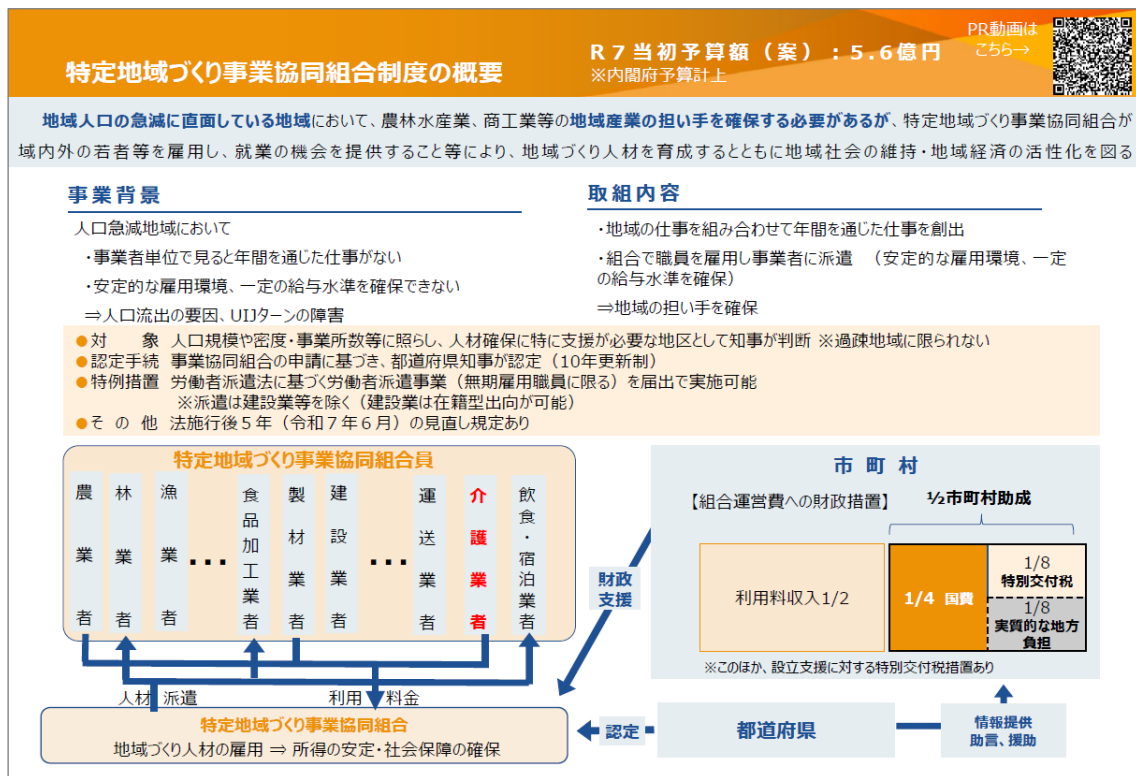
特定地域づくり事業協同組合制度の概要

R７当初予算額（案）：５.６億円
※内閣府予算計上

PR動画はこちら→

地域人口の急減に直面している地域において、農林水産業、商工業等の地域産業の担い手を確保する必要があるが、特定地域づくり事業協同組合が域内外の若者等を雇用し、就業の機会を提供すること等により、地域づくり人材を育成するとともに地域社会の維持・地域経済の活性化を図る

事業背景

人口急減地域において

・事業者単位で見ると年間を通じた仕事がない

・安定的な雇用環境、一定の給与水準を確保できない

⇒人口流出の要因、UIJターンの障害

取組内容

・地域の仕事を組み合わせて年間を通じた仕事を創出

・組合で職員を雇用し事業者に派遣　（安定的な雇用環境、一定の給与水準を確保）

⇒地域の担い手を確保

●対　　象　人口規模や密度・事業所数等に照らし、人材確保に特に支援が必要な地区として知事が判断 ※過疎地域に限られない
●認定手続　事業協同組合の申請に基づき、都道府県知事が認定（10年更新制）
●特例措置　労働者派遣法に基づく労働者派遣事業（無期雇用職員に限る）を届出で実施可能
※派遣は建設業等を除く（建設業は在籍型出向が可能）
●そ　の　他　法施行後５年（令和７年６月）の見直し規定あり

特定地域づくり事業協同組合員

農業者　林業者　漁業者　・・・　食品加工業者　製材業者　建設業者　・・・　運送業者　介護業者　飲食・宿泊業者

人材　派遣　　利用　料金

特定地域づくり事業協同組合
地域づくり人材の雇用 ⇒ 所得の安定・社会保障の確保

財政支援

市町村

【組合運営費への財政措置】

½市町村助成

利用料収入1/2

1/4 国費

1/8
特別交付税

1/8
実質的な地方負担

※このほか、設立支援に対する特別交付税措置あり

認定

都道府県

情報提供
助言、援助